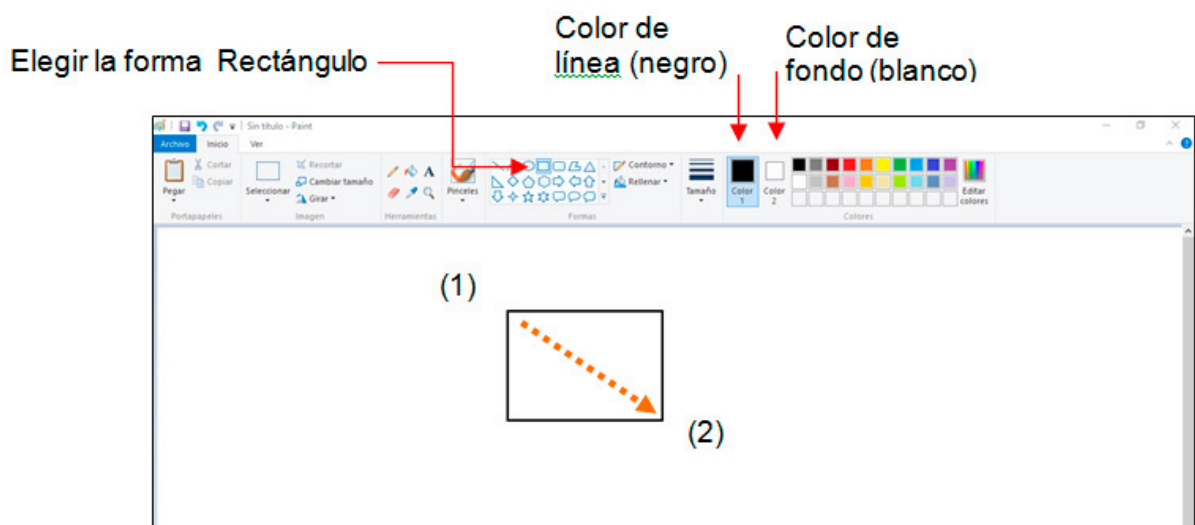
Elegir la forma Rectángulo

Color de línea (negro)

Color de fondo (blanco)

Sin título - Paint

Archivo Inicio Ver

Pegar
Cortar
Copiar
Portapapeles

Seleccionar
Recortar
Cambiar tamaño
Girar
Imagen

Herramientas

Pinceles

Contorno
Rellenar
Formas

Tamaño

Color 1

Color 2

Editar colores

Colores

(1)

(2)